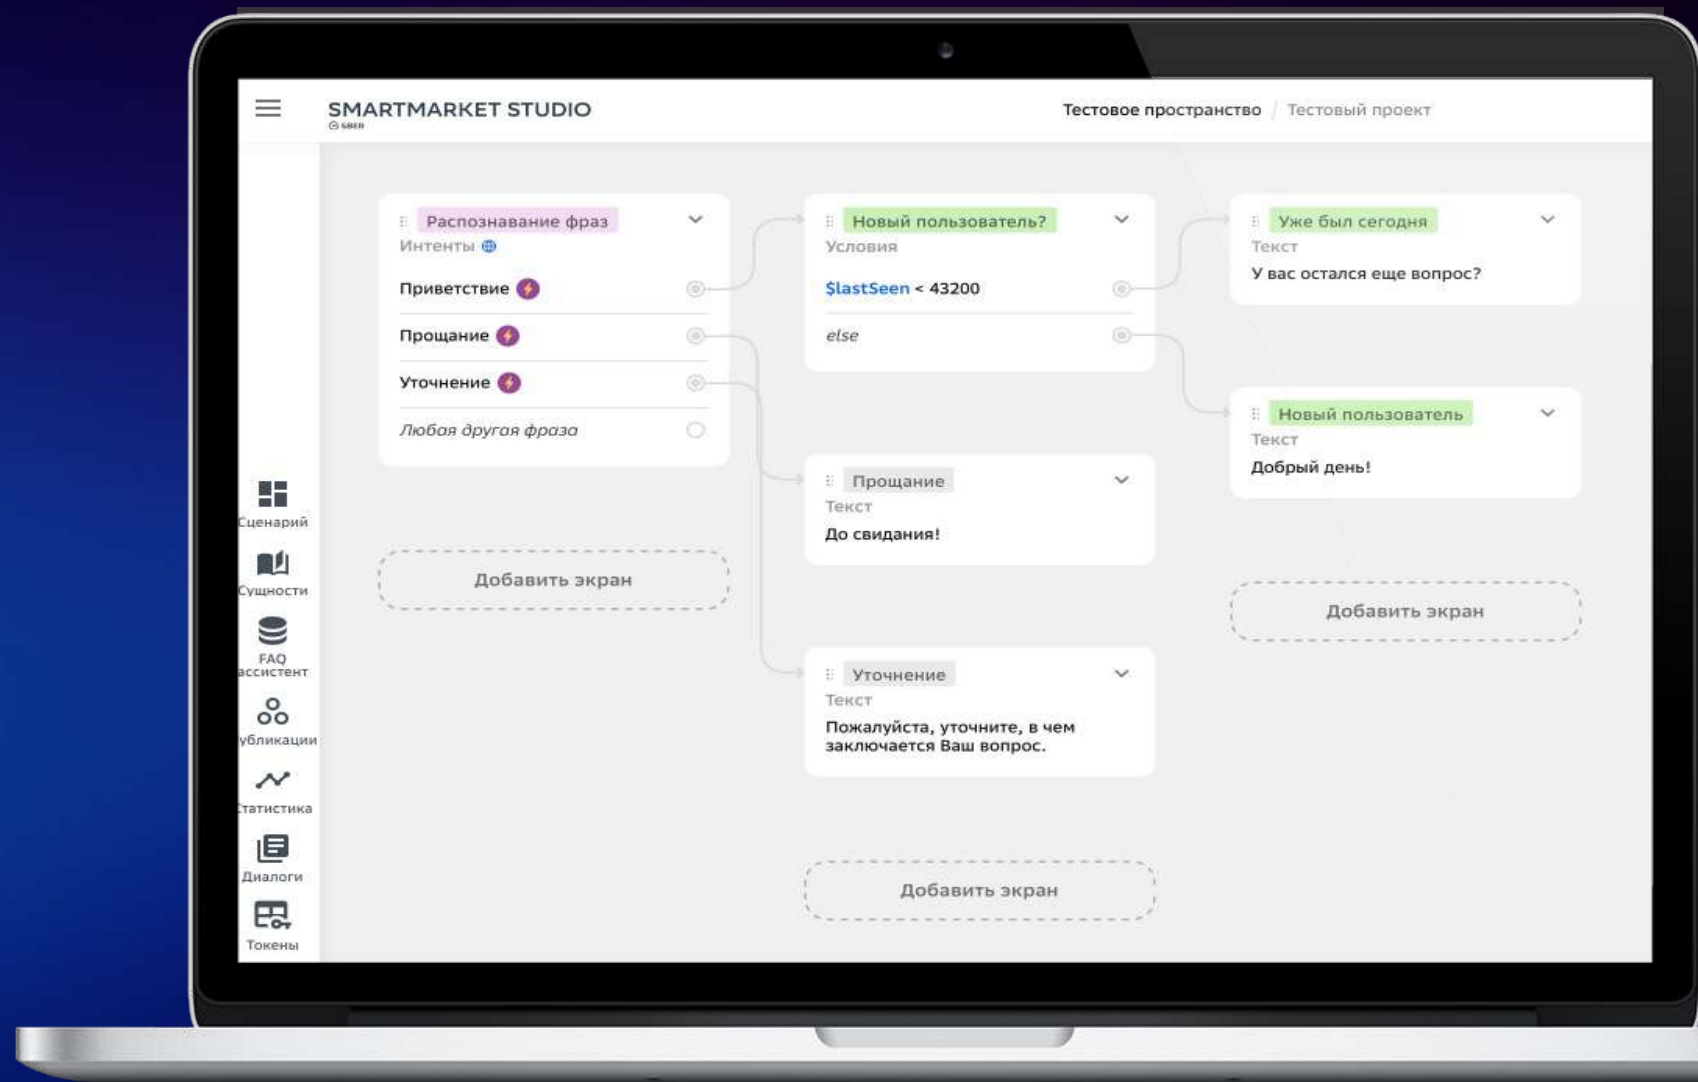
SMARTMARKET STUDIO
SBER

Тестовое пространство / Тестовый проект

Распознавание фраз
Интенты
Приветствие
Прощание
Уточнение
Любая другая фраза

Добавить экран

Новый пользователь?
Условия
$lastSeen < 43200
else

Прощание
Текст
До свидания!

Уточнение
Текст
Пожалуйста, уточните, в чем заключается Ваш вопрос.

Добавить экран

Уже был сегодня
Текст
У вас остался еще вопрос?

Новый пользователь
Текст
Добрый день!

Добавить экран

Сценарий
Сущности
FAQ ассистент
убликации
татистика
Диалоги
Токены